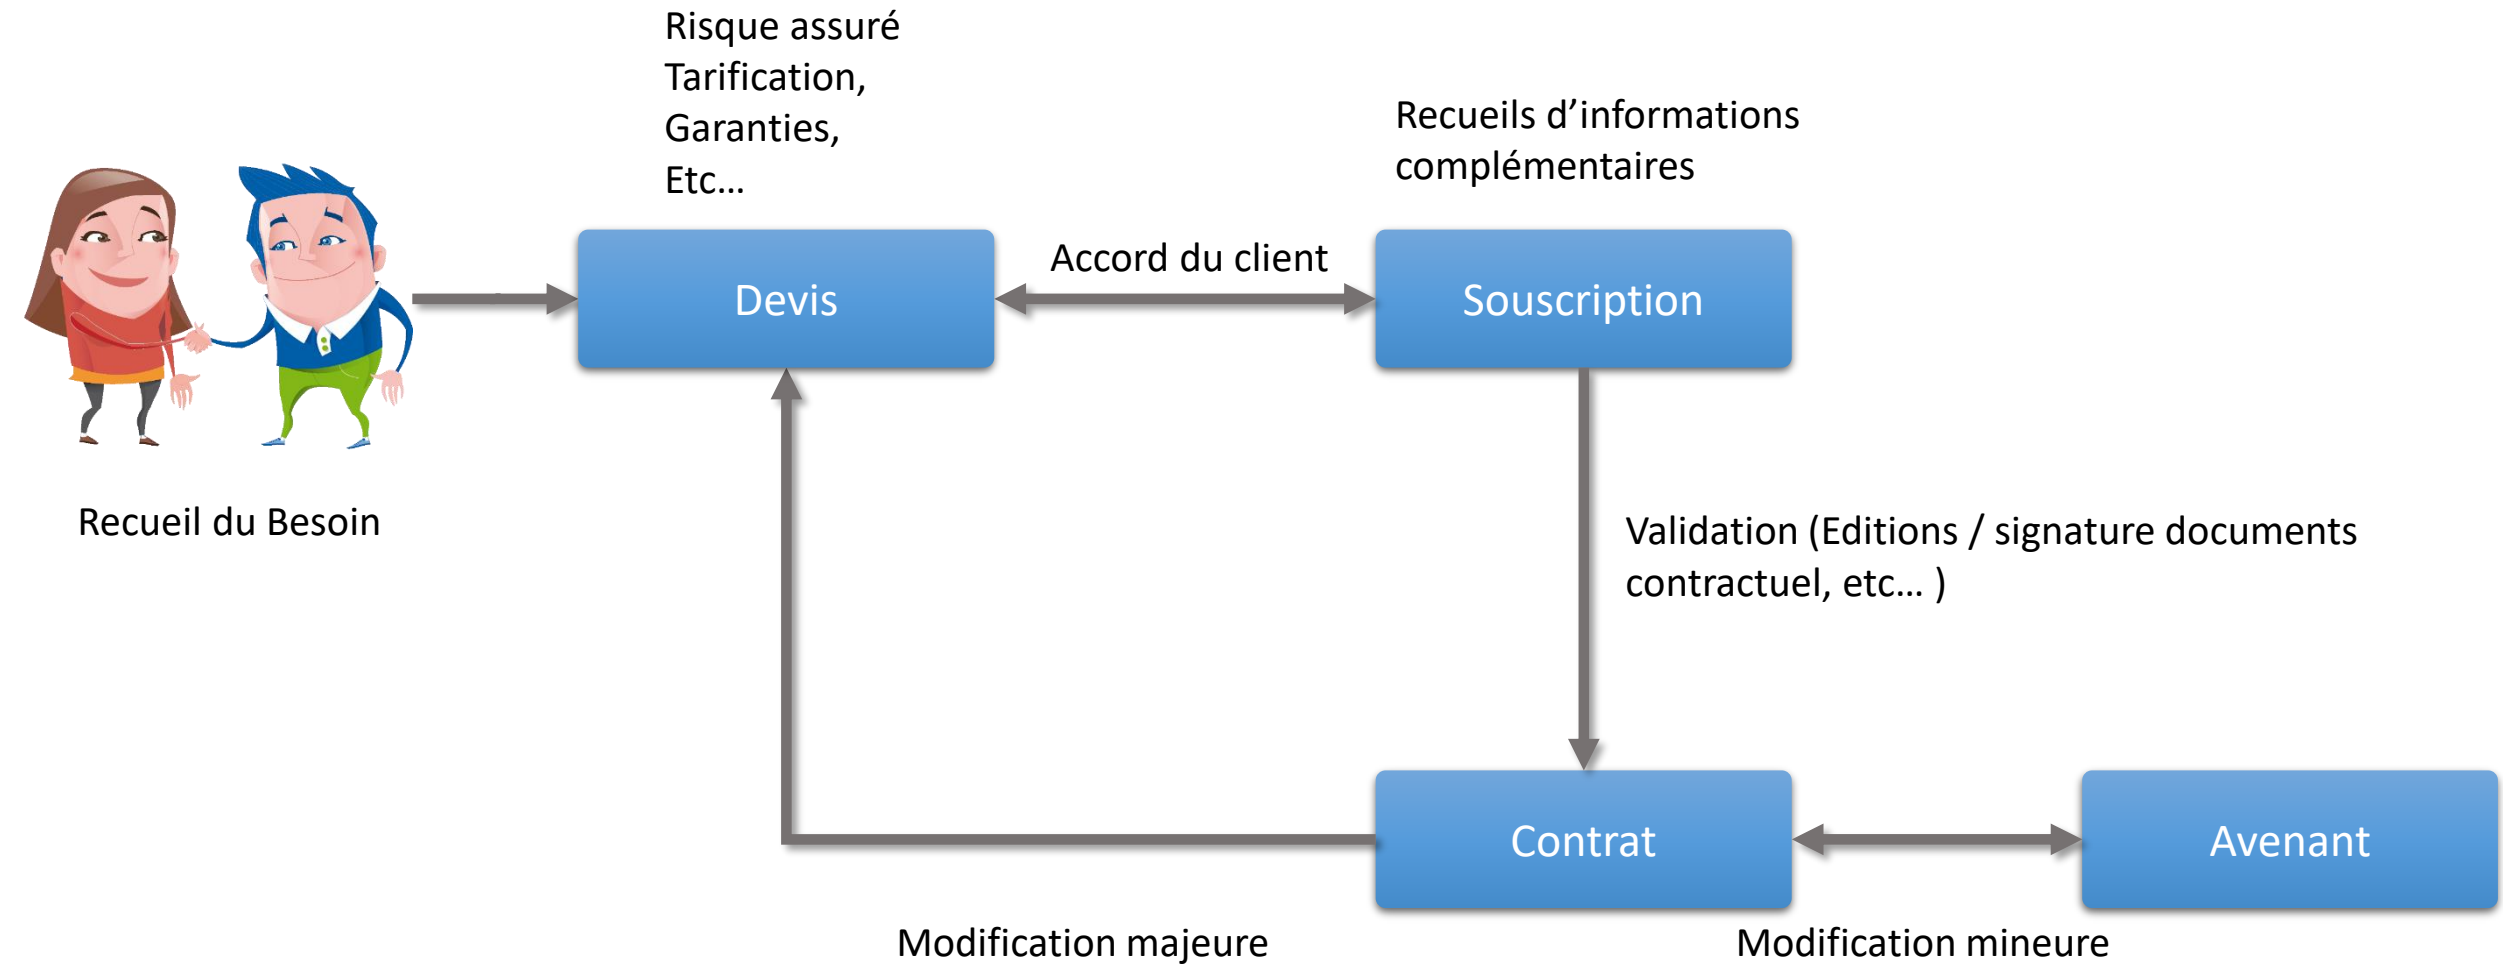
Risque assuré
Tarification,
Garanties,
Etc…

Recueils d’informations complémentaires

Accord du client

Devis

Souscription

Recueil du Besoin

Validation (Editions / signature documents contractuel, etc… )

Contrat

Avenant

Modification majeure

Modification mineure